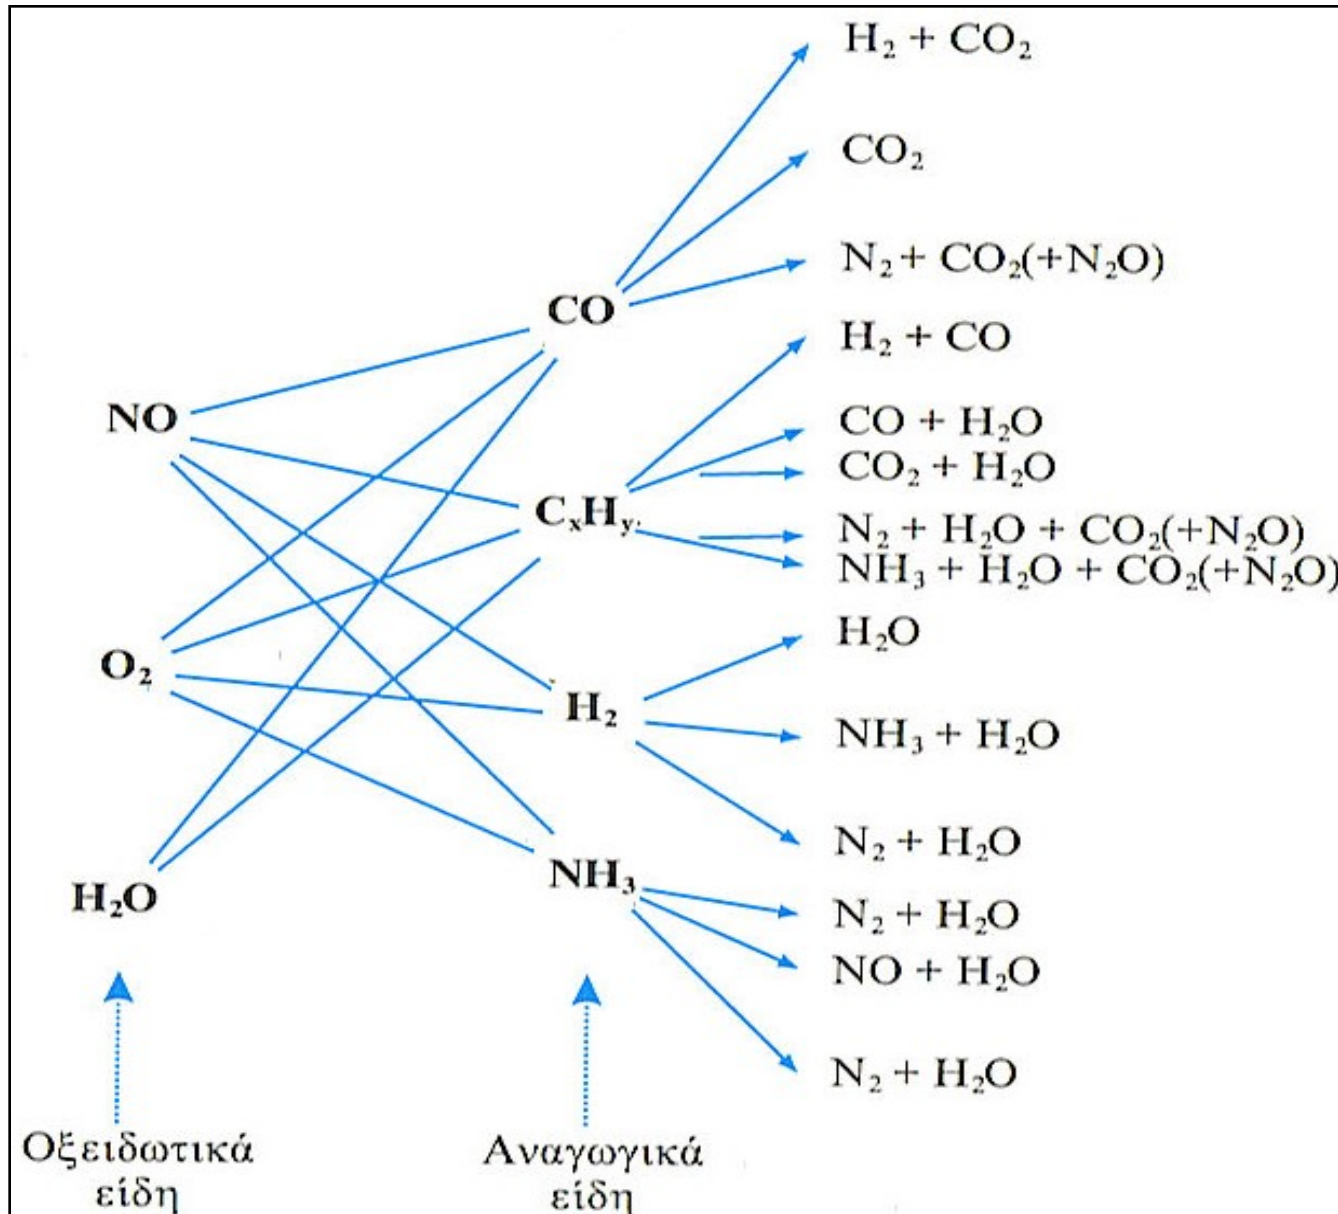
$H_2 + CO_2$

$CO_2$

$N_2 + CO_2(+N_2O)$

$CO$

$H_2 + CO$

$NO$

$CO + H_2O$

$CO_2 + H_2O$

$C_xH_y$

$N_2 + H_2O + CO_2(+N_2O)$

$NH_3 + H_2O + CO_2(+N_2O)$

$H_2O$

$O_2$

$H_2$

$NH_3 + H_2O$

$N_2 + H_2O$

$H_2O$

$NH_3$

$N_2 + H_2O$

$NO + H_2O$

$N_2 + H_2O$

Οξειδωτικά είδη

Αναγωγικά είδη